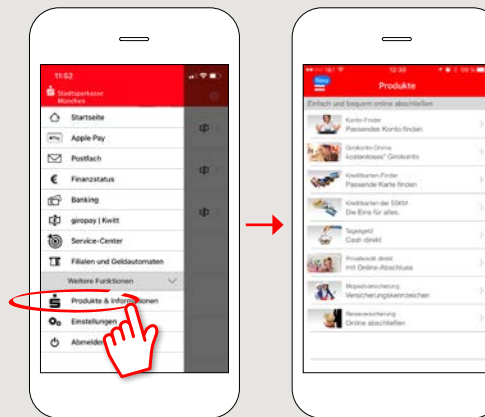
11:52

Stadtsparkasse München

Startseite

Apple Pay

Postfach

Finanzstatus

Banking

giropay | Kwitt

Service-Center

Filialen und Geldautomaten

Weitere Funktionen

Produkte & Informationen

Einstellungen

Abmelden

12:39

Neu

Produkte

Einfach und bequem online abschließen

Konto-Finder
Passendes Konto finden

Girokonto Online
kostenloses* Girokonto

Kreditkarten-Finder
Passende Karte finden

Kreditkarten der SSKM
Die Eine für alles.

Tagesgeld
Cash direkt

Privatkredit direkt
mit Online-Abschluss

Mopedversicherung
Versicherungskennzeichen

Reiseversicherung
Online abschließen